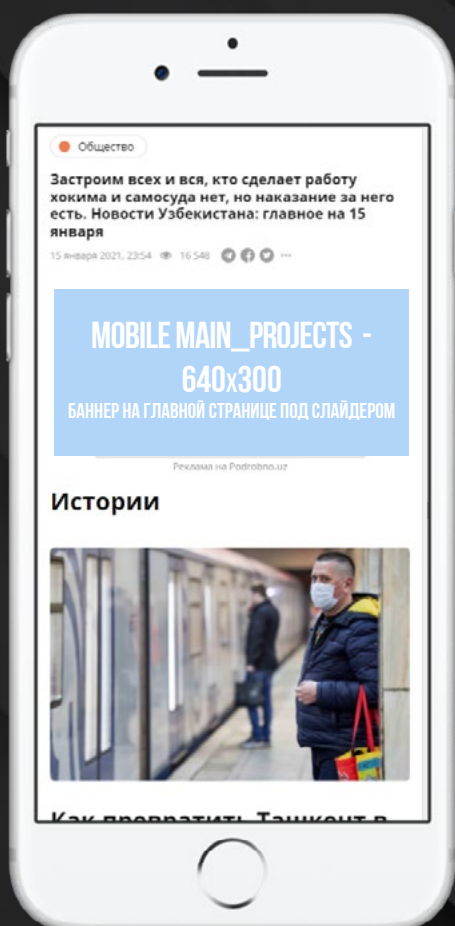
Общество

Застроим всех и вся, кто сделает работу хокима и самосуда нет, но наказание за него есть. Новости Узбекистана: главное на 15 января

15 января 2021, 23:54 16 548

MOBILE MAIN_PROJECTS - 640x300

БАННЕР НА ГЛАВНОЙ СТРАНИЦЕ ПОД СЛАЙДЕРОМ

Реклама на Podrobno.uz

Истории

Как превратить Ташкент в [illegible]